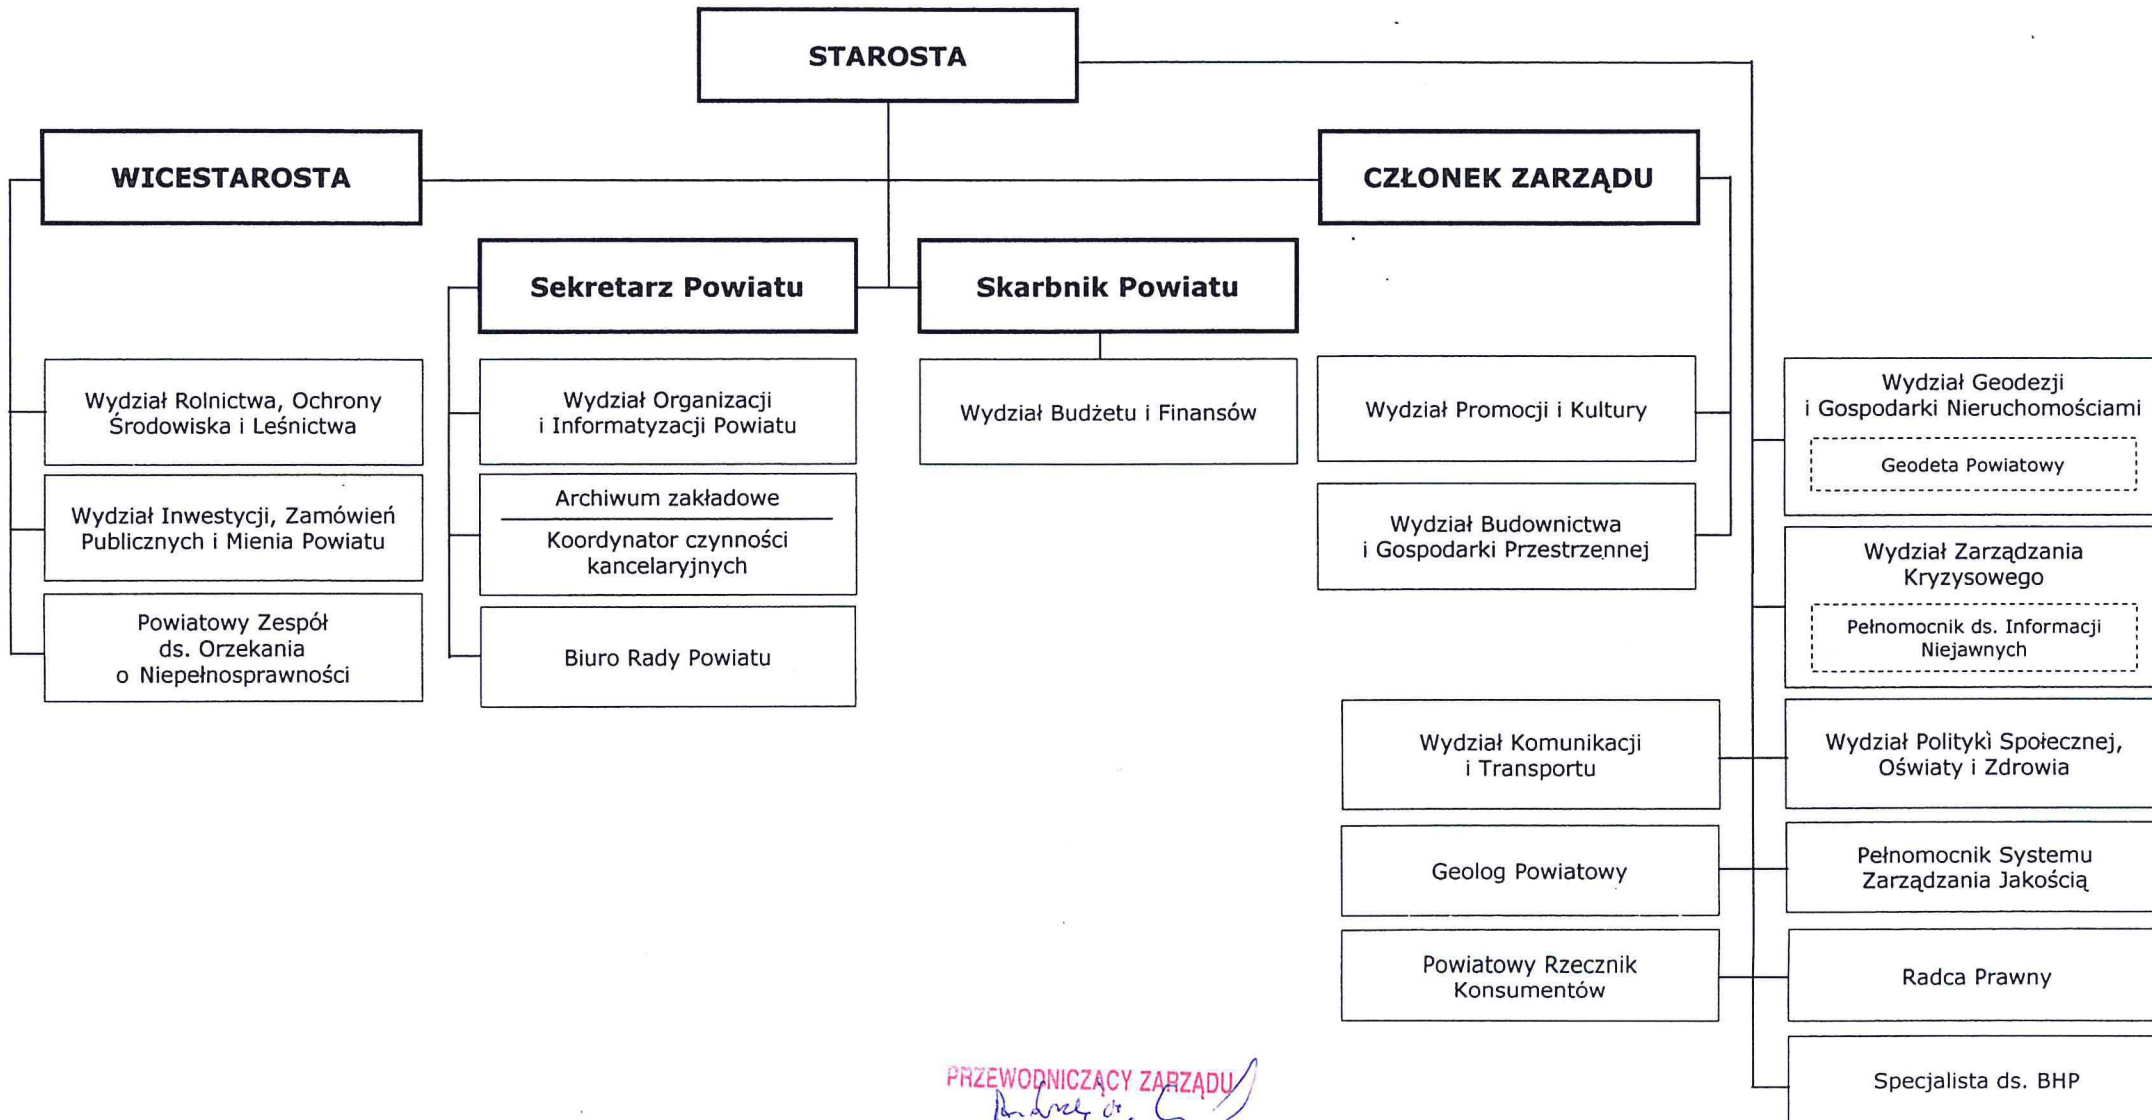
STAROSTA

WICESTAROSTA

CZŁONEK ZARZĄDU

Sekretarz Powiatu

Skarbnik Powiatu

Wydział Rolnictwa, Ochrony Środowiska i Leśnictwa

Wydział Inwestycji, Zamówień Publicznych i Mienia Powiatu

Powiatowy Zespół ds. Orzekania o Niepełnosprawności

Wydział Organizacji i Informatyzacji Powiatu

Archiwum zakładowe

Koordynator czynności kancelaryjnych

Biuro Rady Powiatu

Wydział Budżetu i Finansów

Wydział Promocji i Kultury

Wydział Budownictwa i Gospodarki Przestrzennej

Wydział Geodezji i Gospodarki Nieruchomościami

Geodeta Powiatowy

Wydział Zarządzania Kryzysowego

Pełnomocnik ds. Informacji Niejawnych

Wydział Komunikacji i Transportu

Wydział Polityki Społecznej, Oświaty i Zdrowia

Geolog Powiatowy

Pełnomocnik Systemu Zarządzania Jakością

Powiatowy Rzecznik Konsumentów

Radca Prawny

Specjalista ds. BHP

PRZEWODNICZĄCY ZARZĄDU
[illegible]